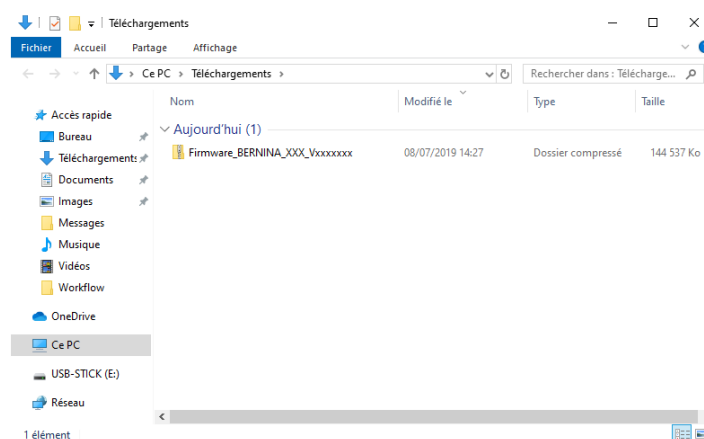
Téléchargements

Fichier
Accueil
Partage
Affichage

Ce PC > Téléchargements >

Rechercher dans : Télécharge...

Accès rapide
Bureau
Téléchargements
Documents
Images
Messages
Musique
Vidéos
Workflow
OneDrive
Ce PC
USB-STICK (E:)
Réseau

| Nom | Modifié le | Type | Taille |
|---|---|---|---|
| Aujourd'hui (1) | | | |
| Firmware_BERNINA_XXX_Vxxxxxxx | 08/07/2019 14:27 | Dossier compressé | 144 537 Ko |

1 élément